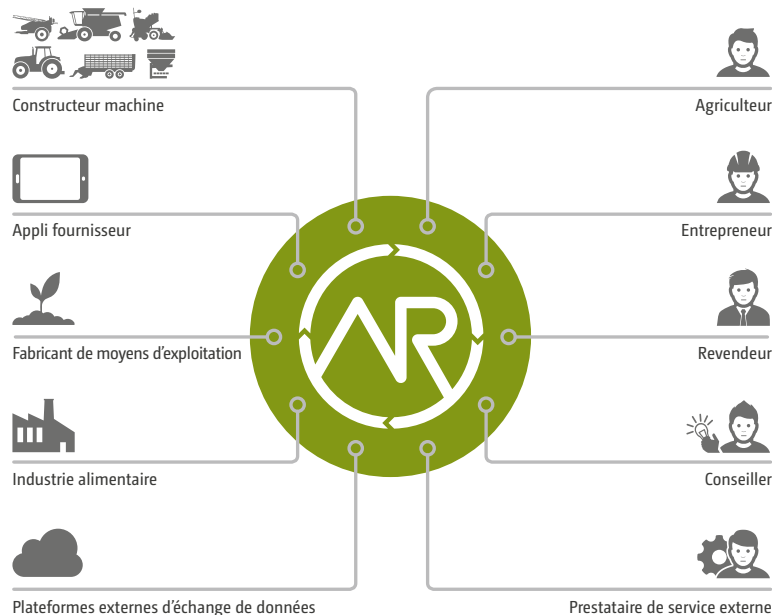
Constructeur machine

Appli fournisseur

Fabricant de moyens d'exploitation

Industrie alimentaire

Plateformes externes d'échange de données

Agriculteur

Entrepreneur

Revendeur

Conseiller

Prestataire de service externe